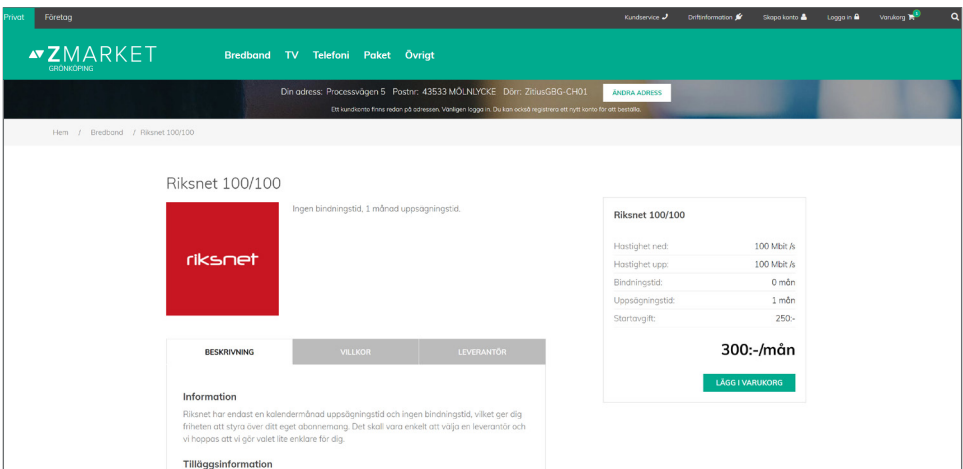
Privat Företag

Kundservice Driftinformation Skapa konto Logga in Varukorg 0

ZMARKET GRÖNKÖPING

Bredband TV Telefoni Paket Övrigt

Din adress: Processvägen 5 Postnr: 43533 MÖLNLYCKE Dörr: ZitiusGBG-CH01 ÄNDRA ADRESS

Ett kundkonto finns redan på adressen. Vänligen logga in. Du kan också registrera ett nytt konto för att beställa.

Hem / Bredband / Riksnet 100/100

Riksnet 100/100

riksnet

Ingen bindningstid, 1 månad uppsägningstid.

Riksnet 100/100

| | |
|---|---|
| Hastighet ned: | 100 Mbit /s |
| Hastighet upp: | 100 Mbit /s |
| Bindningstid: | 0 mån |
| Uppsägningstid: | 1 mån |
| Startavgift: | 250:- |

300:-/mån

LÄGG I VARUKORG

BESKRIVNING VILLKOR LEVERANTÖR

Information

Riksnet har endast en kalendermånad uppsägningstid och ingen bindningstid, vilket ger dig friheten att styra över ditt eget abonnemang. Det skall vara enkelt att välja en leverantör och vi hoppas att vi gör valet lite enklare för dig.

Tilläggsinformation